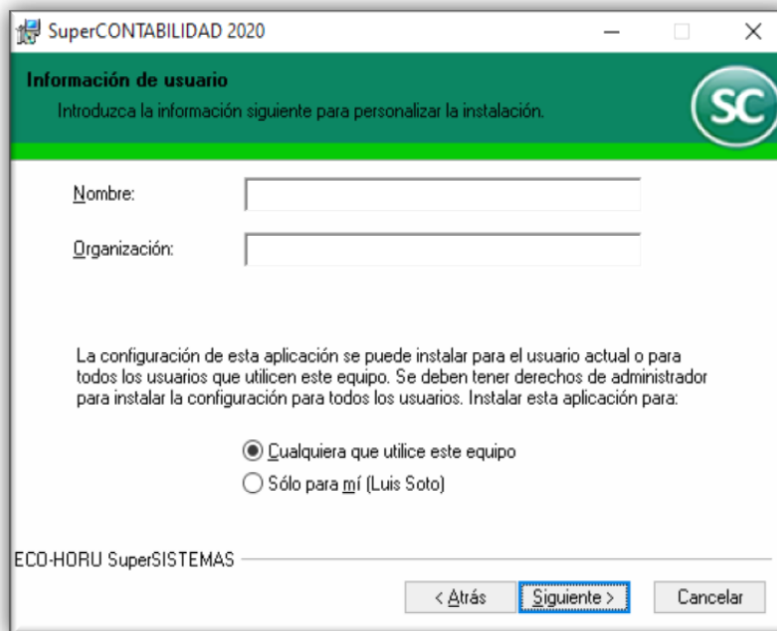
SuperCONTABILIDAD 2020

Información de usuario

Introduzca la información siguiente para personalizar la instalación.

SC

Nombre:

Organización:

La configuración de esta aplicación se puede instalar para el usuario actual o para todos los usuarios que utilicen este equipo. Se deben tener derechos de administrador para instalar la configuración para todos los usuarios. Instalar esta aplicación para:

Cualquiera que utilice este equipo

Sólo para mí (Luis Soto)

ECO-HORU SuperSISTEMAS

< Atrás

Siguiente >

Cancelar